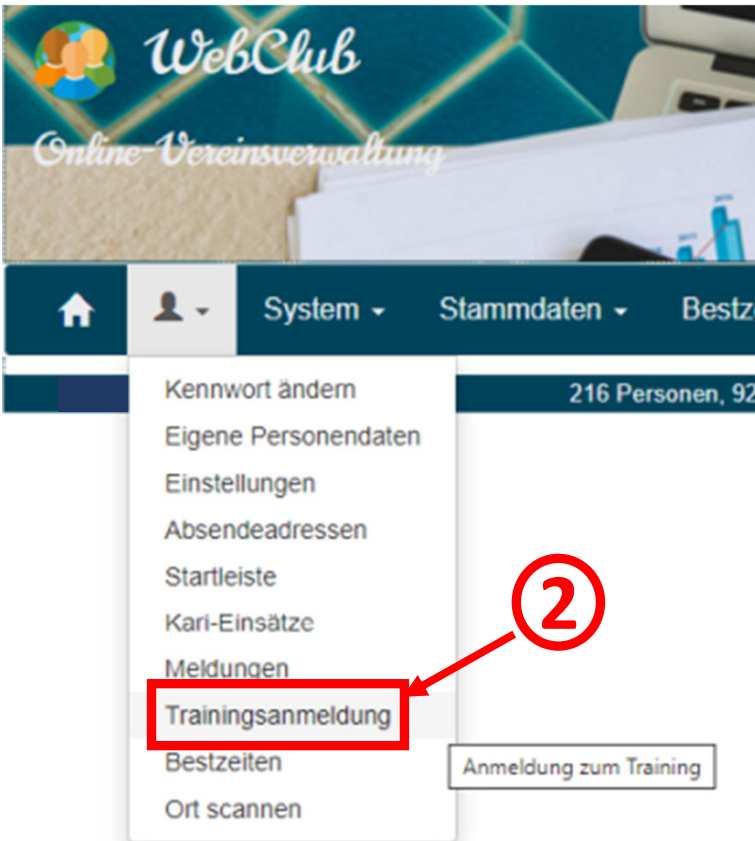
WebClub

Online-Vereinsverwaltung

System Stammdaten Bestz

216 Personen, 92

Kennwort ändern
Eigene Personendaten
Einstellungen
Absendeadressen
Startleiste
Kari-Einsätze
Meldungen
Trainingsanmeldung
Bestzeiten
Ort scannen

2

Anmeldung zum Training